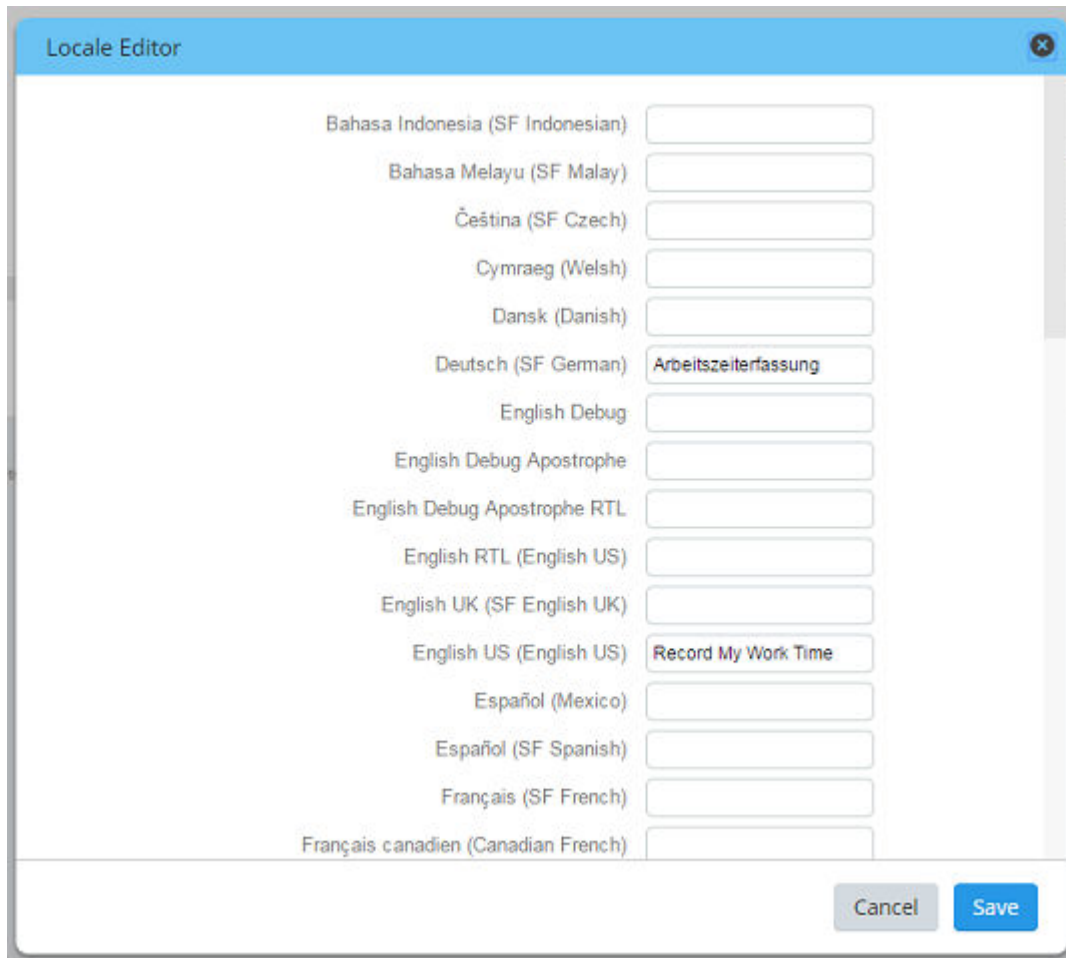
Locale Editor

Bahasa Indonesia (SF Indonesian)
Bahasa Melayu (SF Malay)
Čeština (SF Czech)
Cymraeg (Welsh)
Dansk (Danish)
Deutsch (SF German) Arbeitszeiterfassung
English Debug
English Debug Apostrophe
English Debug Apostrophe RTL
English RTL (English US)
English UK (SF English UK)
English US (English US) Record My Work Time
Español (Mexico)
Español (SF Spanish)
Français (SF French)
Français canadien (Canadian French)

Cancel Save